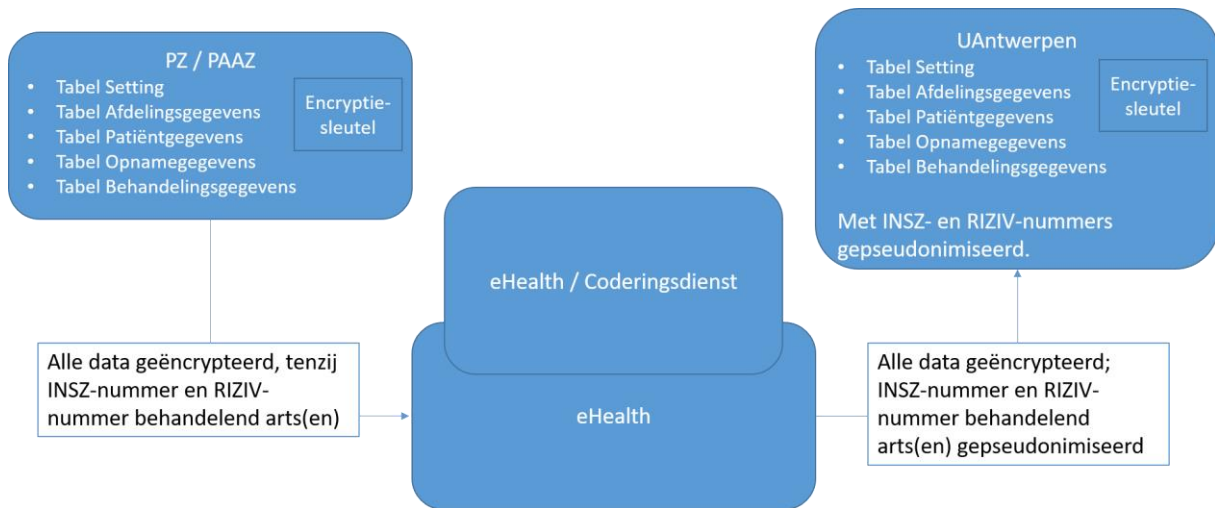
PZ / PAAZ
- Tabel Setting
- Tabel Afdelingsgegevens
- Tabel Patiëntgegevens
- Tabel Opnamegegevens
- Tabel Behandelingsgegevens

Encryptiesleutel

UAntwerpen
- Tabel Setting
- Tabel Afdelingsgegevens
- Tabel Patiëntgegevens
- Tabel Opnamegegevens
- Tabel Behandelingsgegevens

Encryptiesleutel

Met INSZ- en RIZIV-nummers gepseudonimiseerd.

eHealth / Coderingsdienst

Alle data geëncrypteerd, tenzij INSZ-nummer en RIZIV-nummer behandelend arts(en)

eHealth

Alle data geëncrypteerd; INSZ-nummer en RIZIV-nummer behandelend arts(en) gepseudonimiseerd